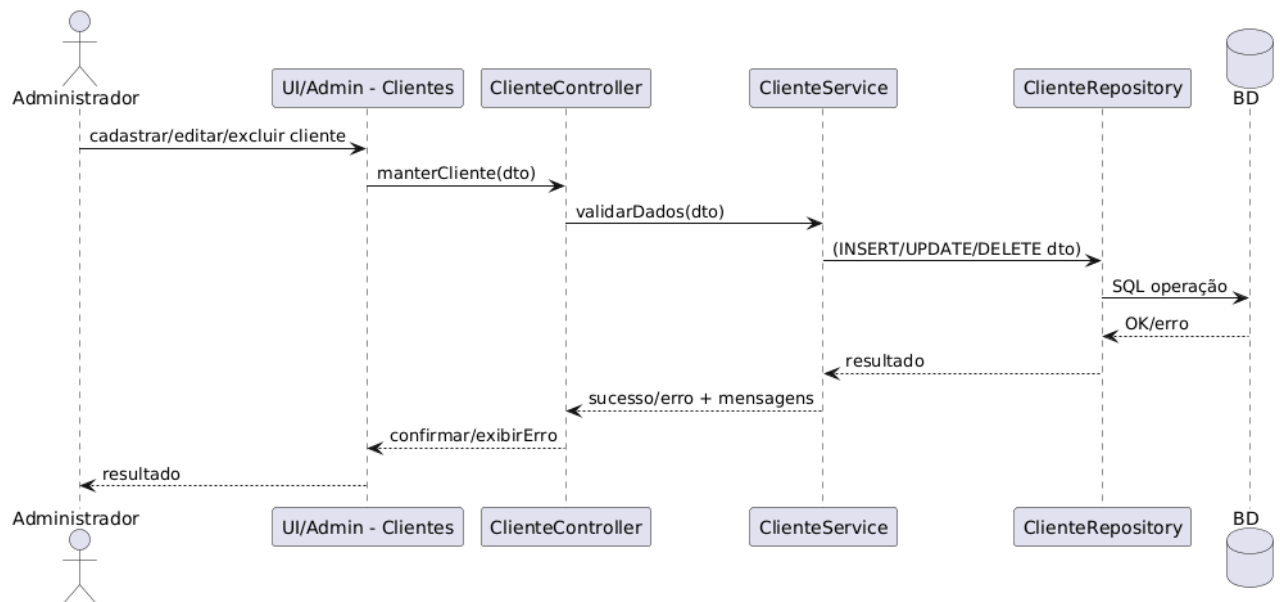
Administrador
UI/Admin - Clientes
ClienteController
ClienteService
ClienteRepository
BD

cadastrar/editar/excluir cliente
manterCliente(dto)
validarDados(dto)
(INSERT/UPDATE/DELETE dto)
SQL operação
OK/erro
resultado
sucesso/erro + mensagens
confirmar/exibirErro
resultado

Administrador
UI/Admin - Clientes
ClienteController
ClienteService
ClienteRepository
BD